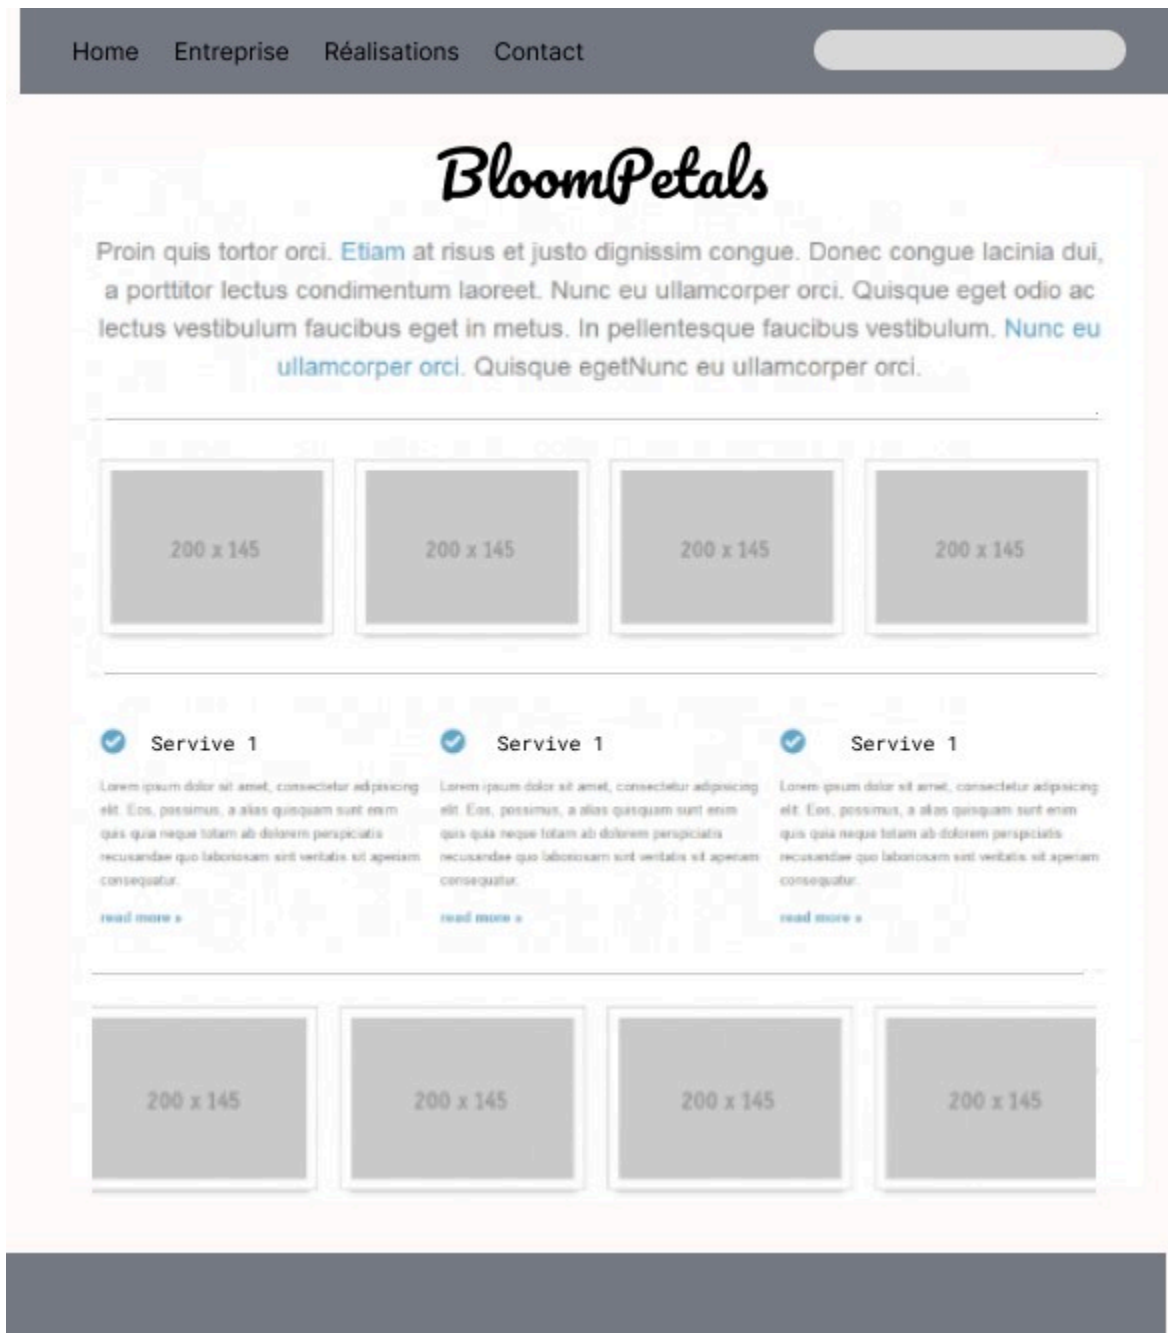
Home Entreprise Réalisations Contact

BloomPetals

Proin quis tortor orci. Etiam at risus et justo dignissim congue. Donec congue lacinia dui, a porttitor lectus condimentum laoreet. Nunc eu ullamcorper orci. Quisque eget odio ac lectus vestibulum faucibus eget in metus. In pellentesque faucibus vestibulum. Nunc eu ullamcorper orci. Quisque egetNunc eu ullamcorper orci.

200 x 145

200 x 145

200 x 145

200 x 145

Servive 1

Lorem ipsum dolor sit amet, consectetur adipisicing elit. Eos, possimus, a alias quisquam sunt enim quis quia neque totam ab dolorem perspiciatis recusandae quo laboriosam sint veritatis sit aperiam consequatur.

read more »

Servive 1

Lorem ipsum dolor sit amet, consectetur adipisicing elit. Eos, possimus, a alias quisquam sunt enim quis quia neque totam ab dolorem perspiciatis recusandae quo laboriosam sint veritatis sit aperiam consequatur.

read more »

Servive 1

Lorem ipsum dolor sit amet, consectetur adipisicing elit. Eos, possimus, a alias quisquam sunt enim quis quia neque totam ab dolorem perspiciatis recusandae quo laboriosam sint veritatis sit aperiam consequatur.

read more »

200 x 145

200 x 145

200 x 145

200 x 145